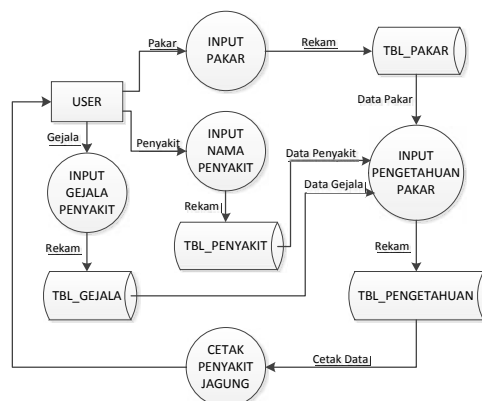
Pakar

INPUT PAKAR

Rekam

TBL_PAKAR

USER

Data Pakar

Gejala

Penyakit

INPUT NAMA PENYAKIT

Data Penyakit

INPUT PENGETAHUAN PAKAR

INPUT GEJALA PENYAKIT

Data Gejala

Rekam

TBL_PENYAKIT

Rekam

Rekam

TBL_GEJALA

TBL_PENGETAHUAN

CETAK PENYAKIT JAGUNG

Cetak Data